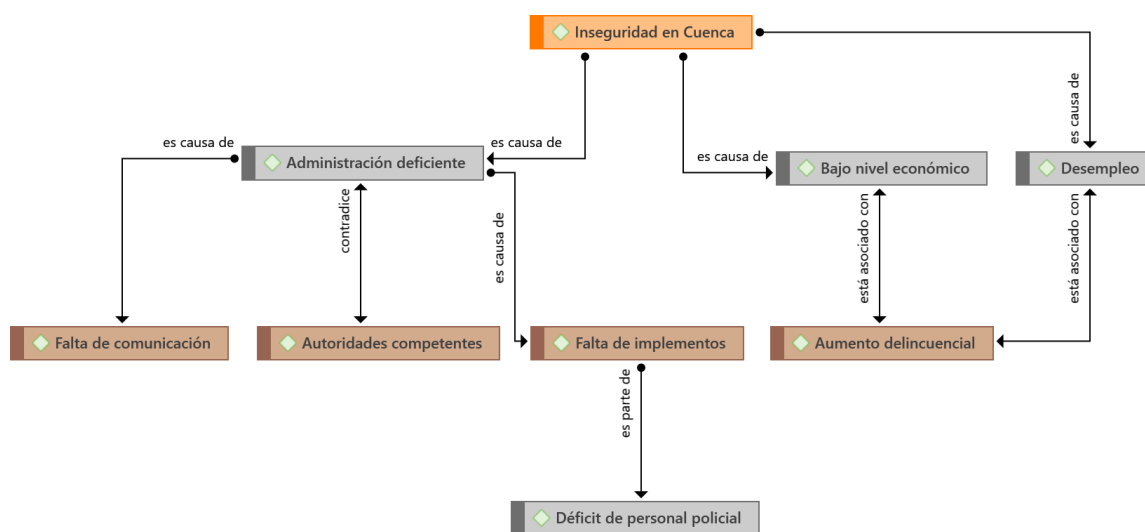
Inseguridad en Cuenca

es causa de

Administración deficiente

es causa de

es causa de

Bajo nivel económico

es causa de

Desempleo

contradice

es causa de

está asociado con

está asociado con

Falta de comunicación

Autoridades competentes

Falta de implementos

Aumento delincuencial

es parte de

Déficit de personal policial